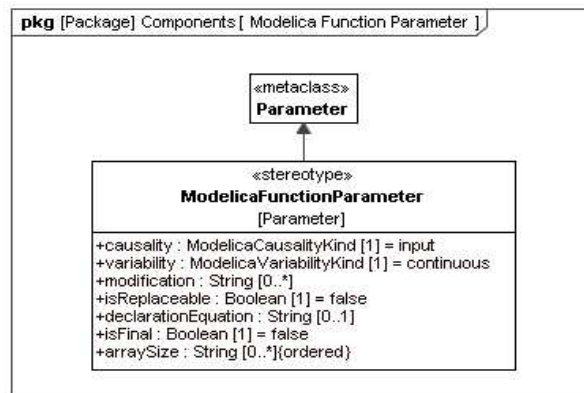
pkg [Package] Components [ Modelica Function Parameter ]

«metaclass»
Parameter

«stereotype»
ModelicaFunctionParameter
[Parameter]

+causality : ModelicaCausalityKind [1] = input
+variability : ModelicaVariabilityKind [1] = continuous
+modification : String [0..*]
+isReplaceable : Boolean [1] = false
+declarationEquation : String [0..1]
+isFinal : Boolean [1] = false
+arraySize : String [0..*]{ordered}